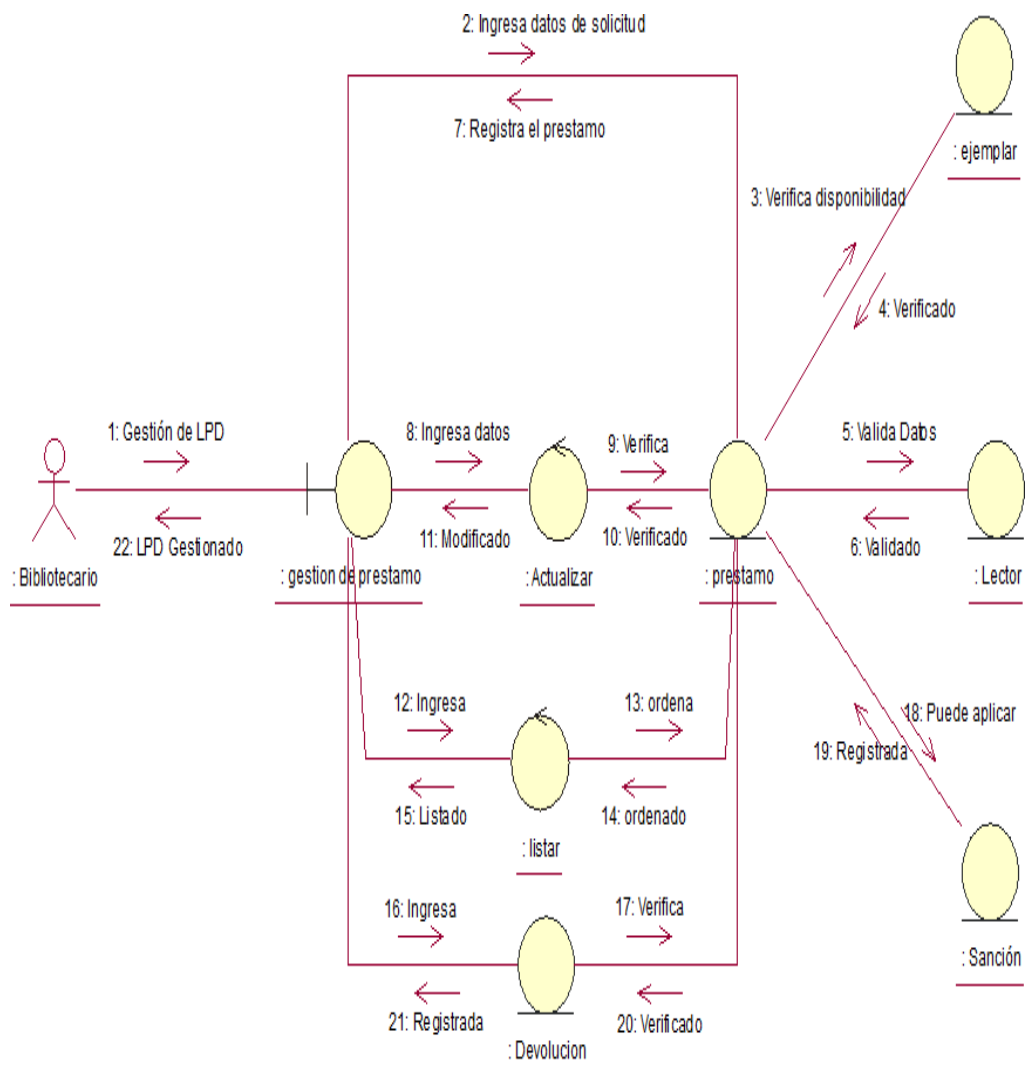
2: Ingresa datos de solicitud

7: Registra el prestamo

: ejemplar

3: Verifica disponibilidad

4: Verificado

1: Gestión de LPD

8: Ingresa datos

9: Verifica

5: Valida Datos

22: LPD Gestionado

11: Modificado

10: Verificado

6: Validado

: Bibliotecario

: gestion de prestamo

: Actualizar

: prestamo

: Lector

12: Ingresa

13: ordena

18: Puede aplicar

19: Registrada

15: Listado

14: ordenado

: listar

16: Ingresa

17: Verifica

: Sanción

21: Registrada

20: Verificado

: Devolucion